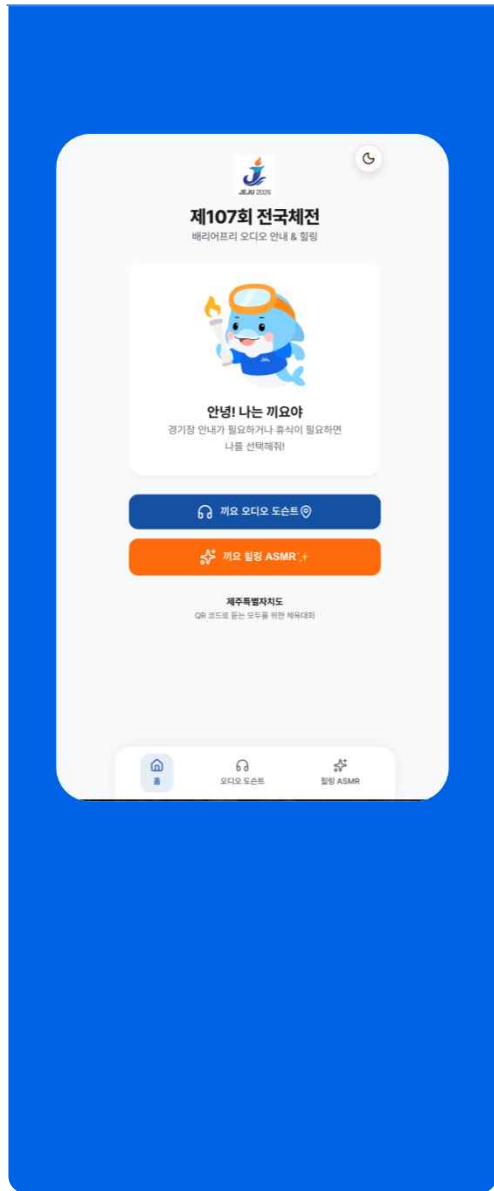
JEJU 2026

제107회 전국체전

배리어프리 오디오 안내 & 힐링

안녕! 나는 끼요야

경기장 안내가 필요하거나 휴식이 필요하면 나를 선택해줘!

끼요 오디오 도슨트

끼요 힐링 ASMR

제주특별자치도

QR 코드로 듣는 모두를 위한 체육대회

홈

오디오 도슨트

힐링 ASMR